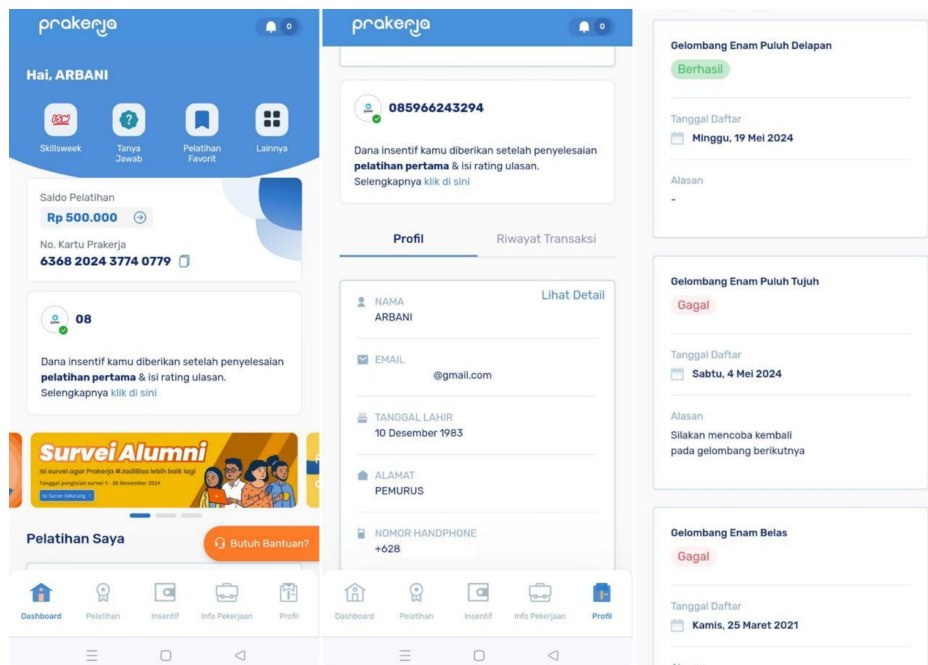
prakerja
0

Hai, ARBANI

Skillsweek
Tanya Jawab
Pelatihan Favorit
Lainnya

Saldo Pelatihan
Rp 500.000
No. Kartu Prakerja
6368 2024 3774 0779

08

Dana insentif kamu diberikan setelah penyelesaian **pelatihan pertama** & isi rating ulasan. Selengkapnya klik di sini

Survei Alumni
Isi survei agar Prakerja #JadiBisa lebih baik lagi
Tanggal pengisian survei 1 - 30 November 2024
Isi Survei Sekarang

Pelatihan Saya
Butuh Bantuan?

Dashboard
Pelatihan
Insentif
Info Pekerjaan
Profil

prakerja
0

085966243294

Dana insentif kamu diberikan setelah penyelesaian **pelatihan pertama** & isi rating ulasan. Selengkapnya klik di sini

Profil
Riwayat Transaksi

NAMA
ARBANI
Lihat Detail

EMAIL
@gmail.com

TANGGAL LAHIR
10 Desember 1983

ALAMAT
PEMURUS

NOMOR HANDPHONE
+628

Dashboard
Pelatihan
Insentif
Info Pekerjaan
Profil

Gelombang Enam Puluh Delapan
Berhasil

Tanggal Daftar
Minggu, 19 Mei 2024

Alasan
-

Gelombang Enam Puluh Tujuh
Gagal

Tanggal Daftar
Sabtu, 4 Mei 2024

Alasan
Silakan mencoba kembali pada gelombang berikutnya

Gelombang Enam Belas
Gagal

Tanggal Daftar
Kamis, 25 Maret 2021